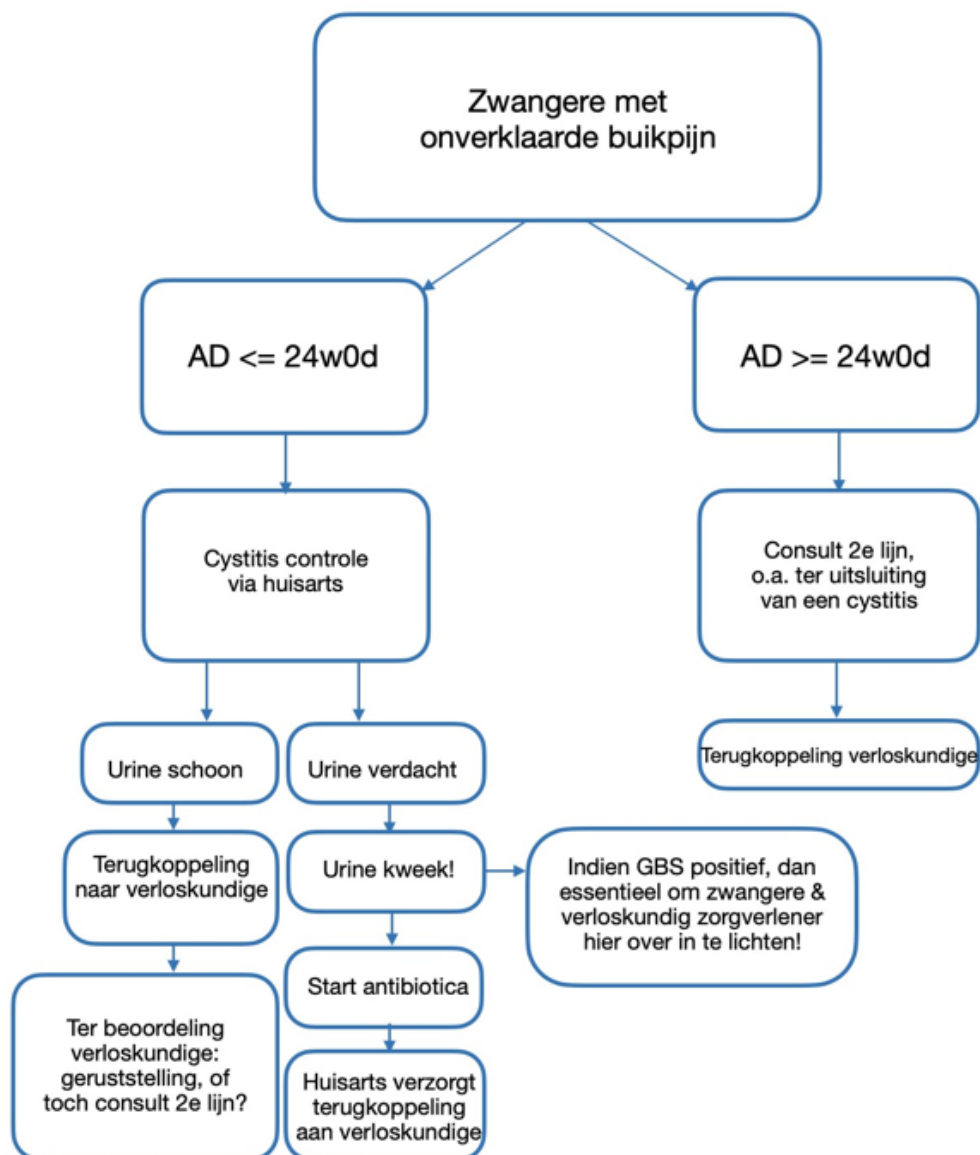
Zwangere met onverklaarde buikpijn

AD <= 24w0d

AD >= 24w0d

Cystitis controle via huisarts

Consult 2e lijn, o.a. ter uitsluiting van een cystitis

Terugkoppeling verloskundige

Urine schoon

Urine verdacht

Terugkoppeling naar verloskundige

Urine kweek!

Indien GBS positief, dan essentieel om zwangere & verloskundig zorgverlener hier over in te lichten!

Start antibiotica

Ter beoordeling verloskundige: geruststelling, of toch consult 2e lijn?

Huisarts verzorgt terugkoppeling aan verloskundige